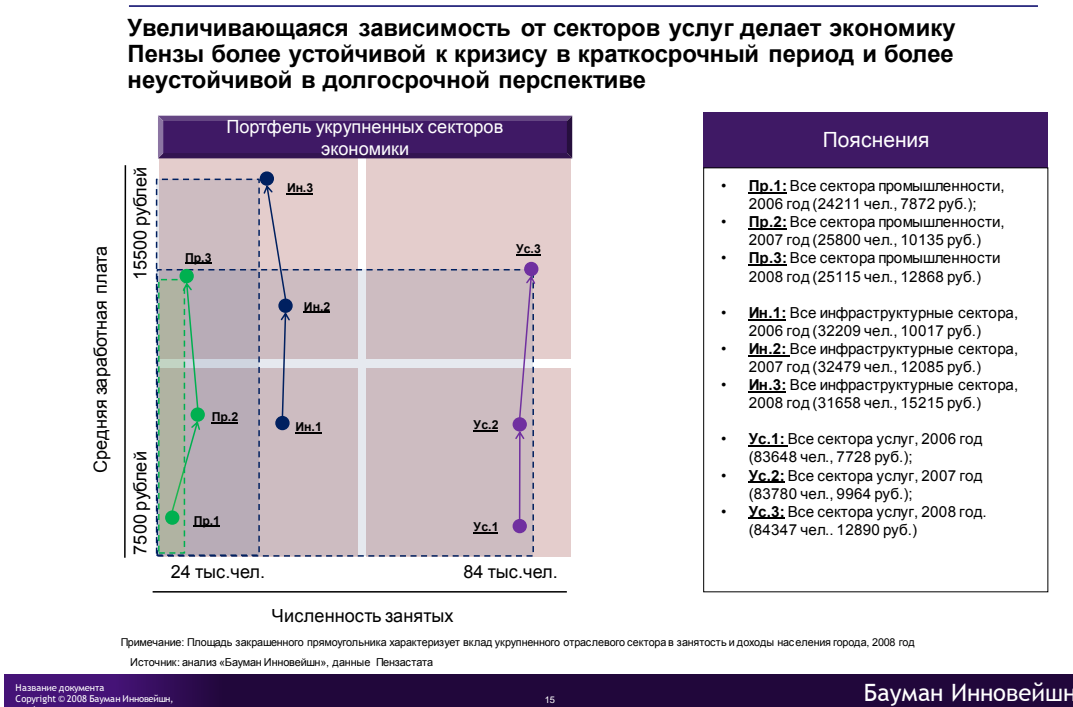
Увеличивающаяся зависимость от секторов услуг делает экономику Пензы более устойчивой к кризису в краткосрочный период и более неустойчивой в долгосрочной перспективе

Портфель укрупненных секторов экономики

Средняя заработная плата

15500 рублей

7500 рублей

Ин.3

Пр.3

Ус.3

Ин.2

Пр.2

Ин.1

Ус.2

Пр.1

Ус.1

24 тыс.чел.

84 тыс.чел.

Численность занятых

Пояснения

- Пр.1: Все сектора промышленности, 2006 год (24211 чел., 7872 руб.);
- Пр.2: Все сектора промышленности, 2007 год (25800 чел., 10135 руб.)
- Пр.3: Все сектора промышленности 2008 год (25115 чел., 12868 руб.)

- Ин.1: Все инфраструктурные сектора, 2006 год (32209 чел., 10017 руб.)
- Ин.2: Все инфраструктурные сектора, 2007 год (32479 чел., 12085 руб.)
- Ин.3: Все инфраструктурные сектора, 2008 год (31658 чел., 15215 руб.)

- Ус.1: Все сектора услуг, 2006 год (83648 чел., 7728 руб.);
- Ус.2: Все сектора услуг, 2007 год (83780 чел., 9964 руб.);
- Ус.3: Все сектора услуг, 2008 год. (84347 чел.. 12890 руб.)

Примечание: Площадь закрашенного прямоугольника характеризует вклад укрупненного отраслевого сектора в занятость и доходы населения города, 2008 год

Источник: анализ «Бауман Инновейшн», данные Пензастата

Название документа
Copyright © 2008 Бауман Инновейшн,

15

Бауман Инновейшн